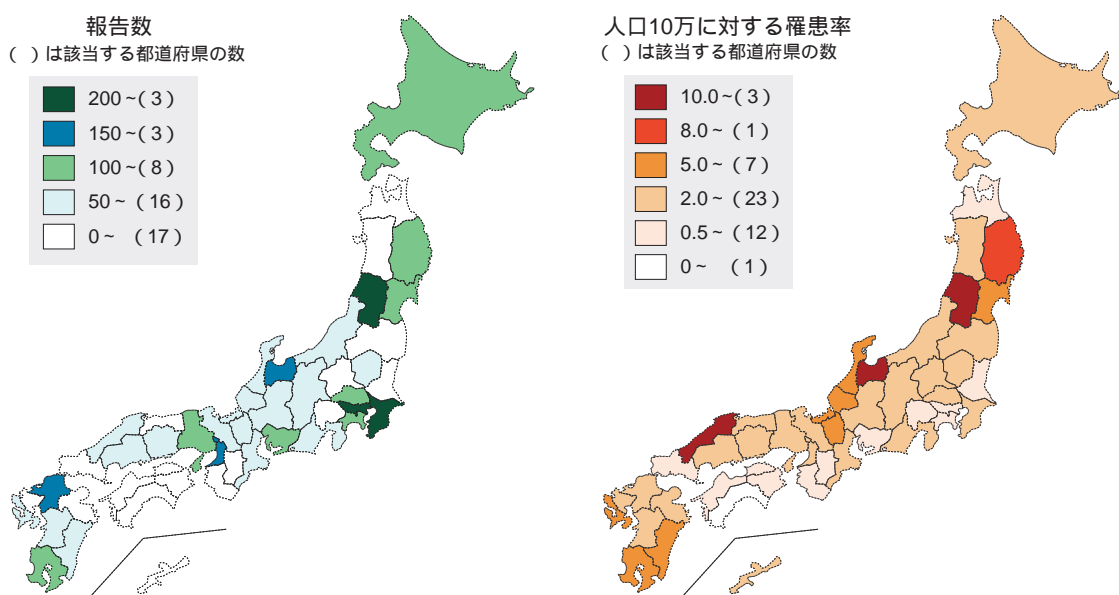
報告数
（ ）は該当する都道府県の数

200 ~（ 3 ）
150 ~（ 3 ）
100 ~（ 8 ）
50 ~ （ 16 ）
0 ~ （ 17 ）

人口10万に対する罹患率
（ ）は該当する都道府県の数

10.0 ~（ 3 ）
8.0 ~ （ 1 ）
5.0 ~ （ 7 ）
2.0 ~ （ 23 ）
0.5 ~ （ 12 ）
0 ~ （ 1 ）